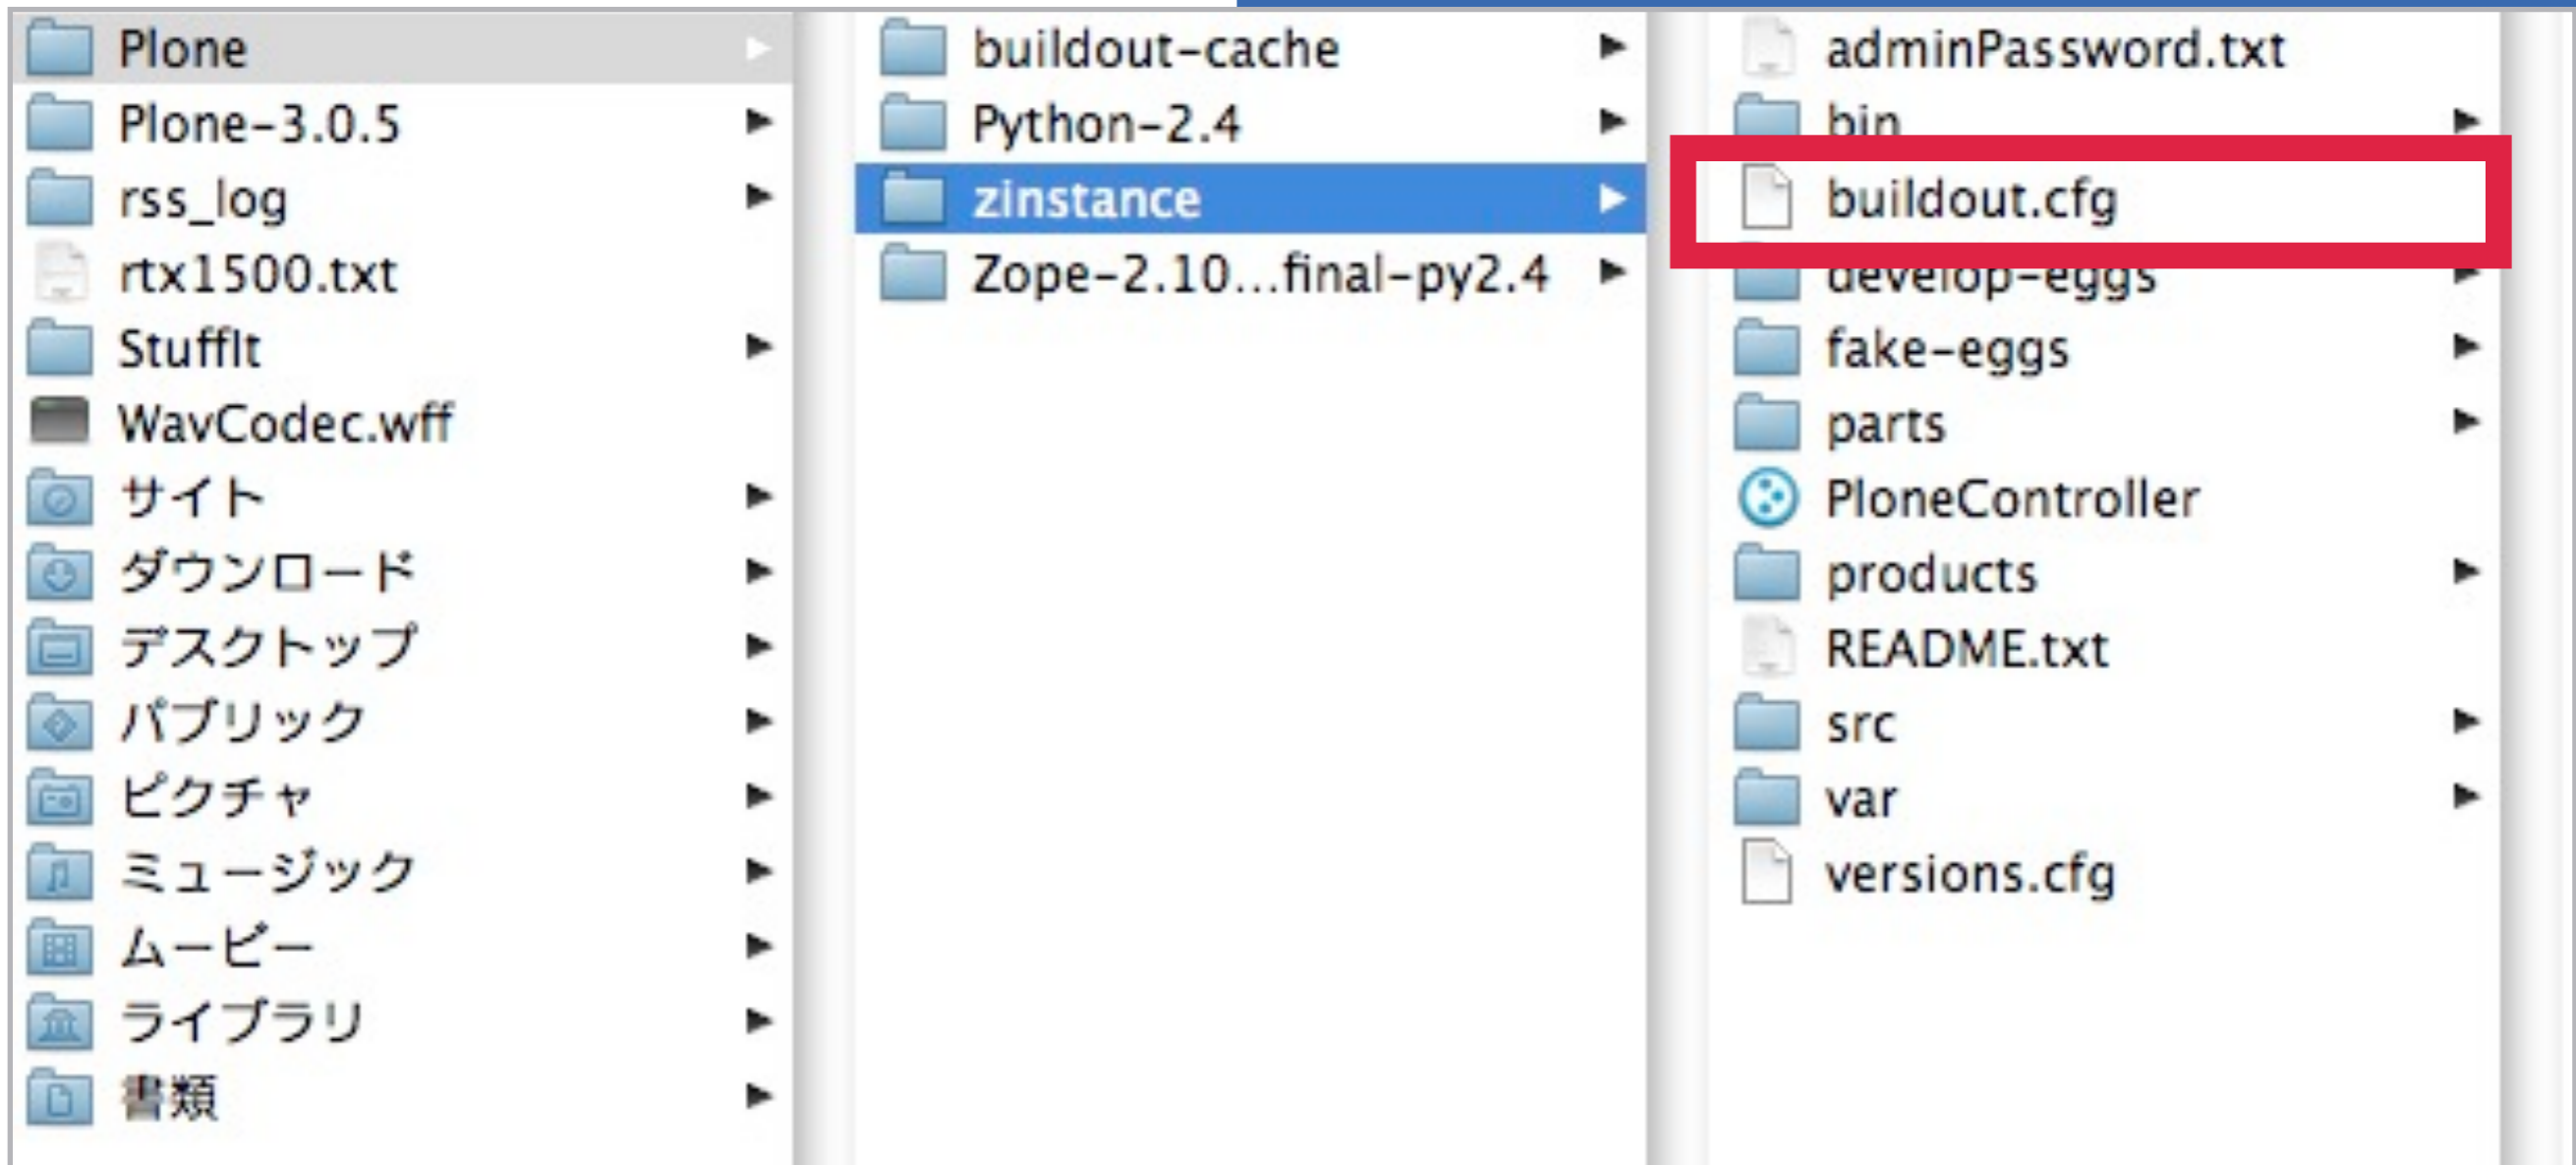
Plone
Plone-3.0.5
rss_log
rtx1500.txt
StuffIt
WavCodec.wff
サイト
ダウンロード
デスクトップ
パブリック
ピクチャ
ミュージック
ムービー
ライブラリ
書類

buildout-cache
Python-2.4
zinstance
Zope-2.10...final-py2.4

adminPassword.txt
bin
buildout.cfg
develop-eggs
fake-eggs
parts
PloneController
products
README.txt
src
var
versions.cfg